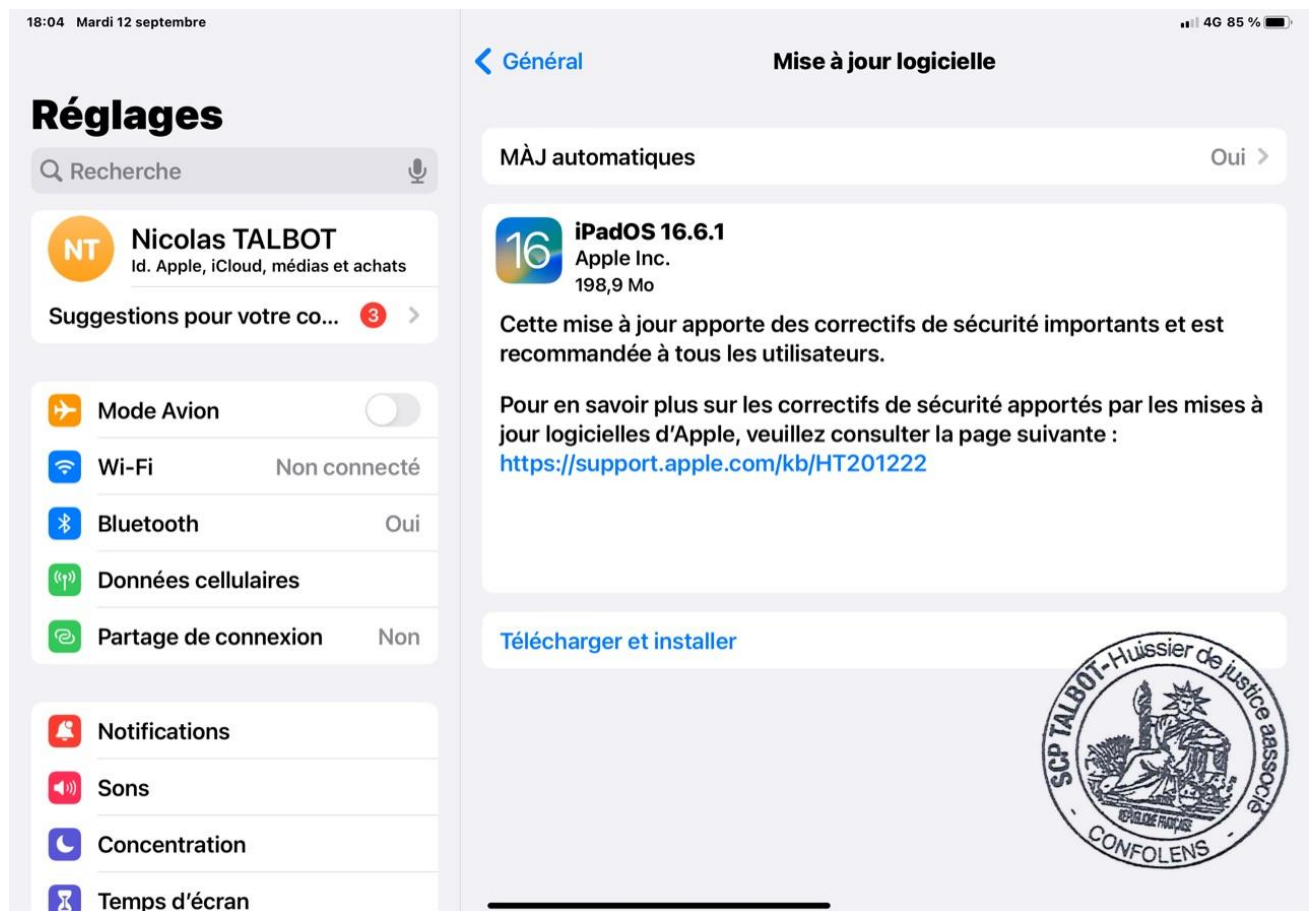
18:04 Mardi 12 septembre

4G 85 %

Réglages

Recherche

NT

Nicolas TALBOT
Id. Apple, iCloud, médias et achats

Suggestions pour votre co... 3

Mode Avion

Wi-Fi Non connecté

Bluetooth Oui

Données cellulaires

Partage de connexion Non

Notifications

Sons

Concentration

Temps d'écran

Général

Mise à jour logicielle

MÀJ automatiques Oui

16

iPadOS 16.6.1
Apple Inc.
198,9 Mo

Cette mise à jour apporte des correctifs de sécurité importants et est recommandée à tous les utilisateurs.

Pour en savoir plus sur les correctifs de sécurité apportés par les mises à jour logicielles d'Apple, veuillez consulter la page suivante :
https://support.apple.com/kb/HT201222

Télécharger et installer

SCP TALBOT-Huissier de justice associé
RÉPUBLIQUE FRANÇAISE
CONFOLENS